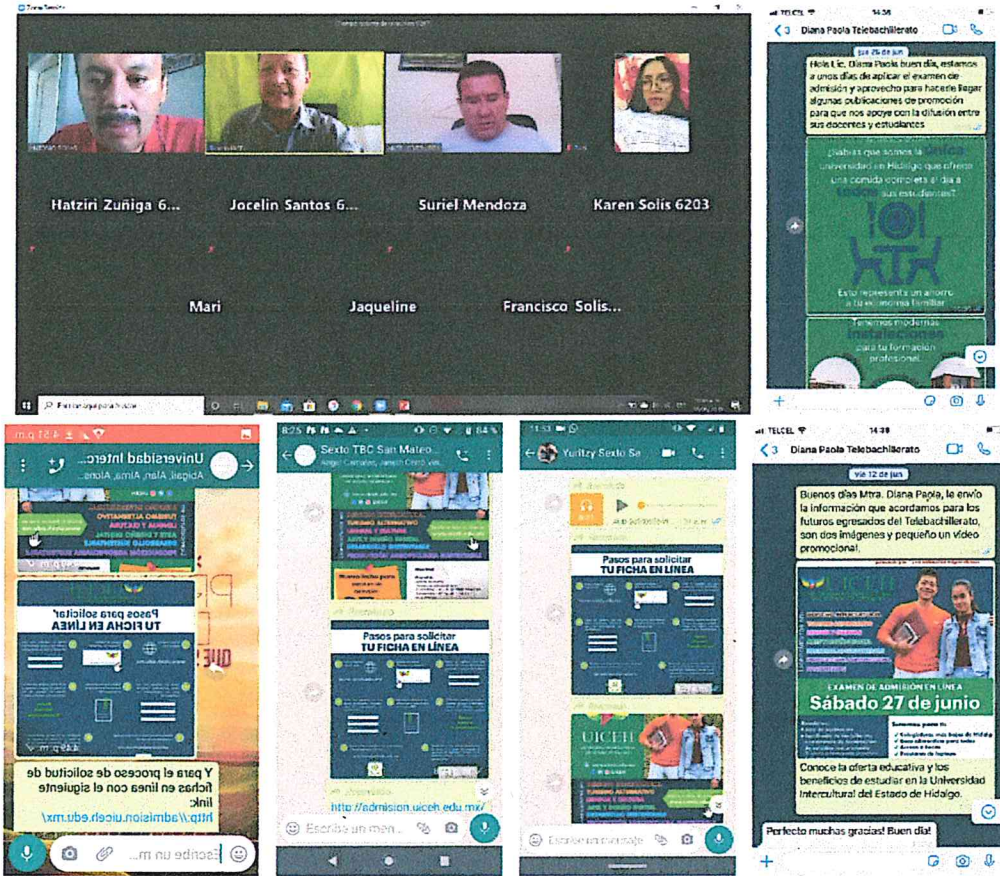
Hatziri Zuñiga 6...
Jocelin Santos 6...
Suriel Mendoza
Karen Solis 6203
Mari
Jaqueline
Francisco Solis...

TELCEL 14:38
Diana Paola Telebachillerato
jue 25 de jun
Hola Lic. Diana Paola buen día, estamos a unos días de aplicar el examen de admisión y aprovecho para hacerle llegar algunas publicaciones de promoción para que nos apoye con la difusión entre sus docentes y estudiantes
¿Sabías que somos la única universidad en Hidalgo que ofrece una comida completa al día a todos sus estudiantes?
Esto representa un ahorro a tu economía familiar
Tenemos modernas instalaciones para tu formación profesional.

Universidad Interc...
Abigail, Alan, Alma, Alone...
Pasos para solicitar TU FICHA EN LÍNEA
Y para el proceso de solicitud de fichas en linea con el siguiente link:
http://admision.uiceh.edu.mx/
Escribe un m...

8:25
Sexto TBC San Mateo...
Pasos para solicitar TU FICHA EN LÍNEA
http://admision.uiceh.edu.mx/
Escribe un men...

11:53
Yuritzy Sexto Sa
Pasos para solicitar TU FICHA EN LÍNEA
UICEH
Escribe un mensaje

TELCEL 14:38
Diana Paola Telebachillerato
vie 12 de jun
Buenos días Mtra. Diana Paola, le envío la información que acordamos para los futuros egresados del Telebachillerato, son dos imágenes y pequeño un video promocional.
UICEH
EXAMEN DE ADMISIÓN EN LÍNEA
Sábado 27 de junio
Conoce la oferta educativa y los beneficios de estudiar en la Universidad Intercultural del Estado de Hidalgo.
Perfecto muchas gracias! Buen día!